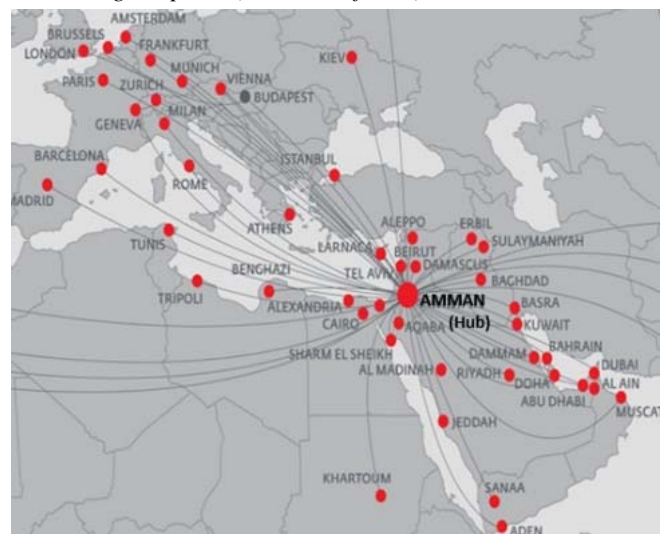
AMSTERDAM
BRUSSELS
LONDON
FRANKFURT
PARIS
ZURICH
MUNICH
VIENNA
BUDAPEST
KIEV
GENEVA
MILAN
BARCELONA
ROME
ISTANBUL
MADRID
ATHENS
TUNIS
ALEPPO
ERBIL
SULAYMANIYAH
LARNACA
BEIRUT
DAMASCUS
TEL AVIV
BAGHDAD
BENGHAZI
TRIPOLI
ALEXANDRIA
CAIRO
AMMAN
(Hub)
BASRA
AQABA
KUWAIT
BAHRAIN
SHARM EL SHEIKH
DAMMAM
DUBAI
AL MADINAH
RIYADH
DOHA
AL AIN
ABU DHABI
MUSCAT
JEDDAH
KHARTOUM
SANAA
ADEN